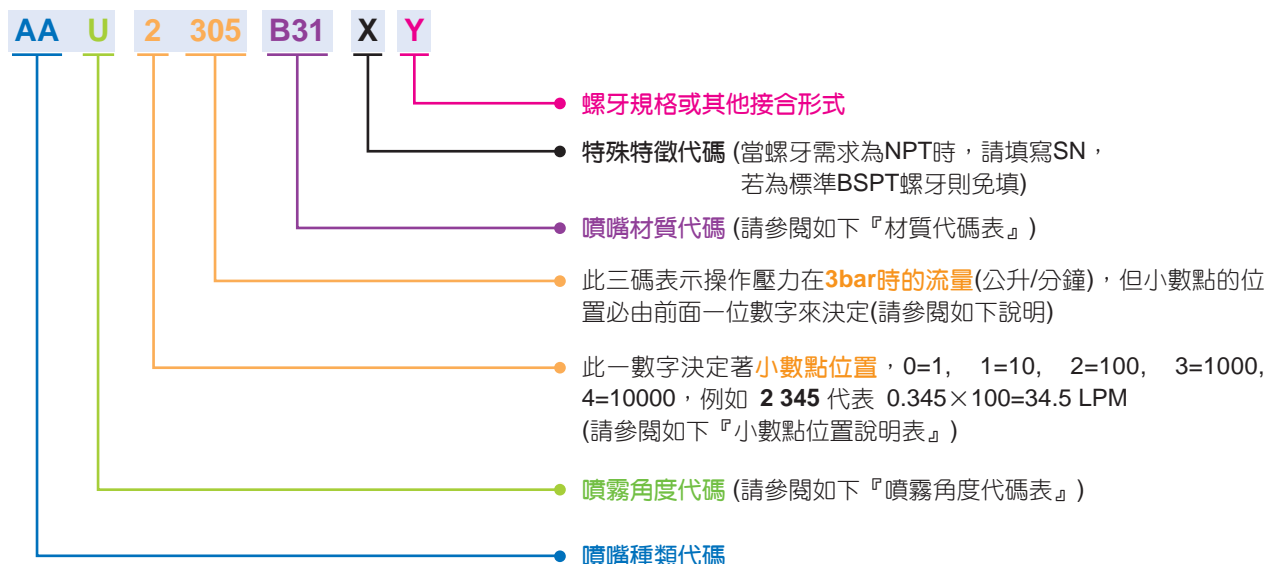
AA U 2 305 B31 X Y

螺牙規格或其他接合形式

特殊特徵代碼 (當螺牙需求為NPT時，請填寫SN，若為標準BSPT螺牙則免填)

噴嘴材質代碼 (請參閱如下『材質代碼表』)

此三碼表示操作壓力在3bar時的流量(公升/分鐘)，但小數點的位置必由前面一位數字來決定(請參閱如下說明)

此一數字決定著小數點位置，0=1, 1=10, 2=100, 3=1000, 4=10000，例如 2 345 代表 0.345×100=34.5 LPM (請參閱如下『小數點位置說明表』)

噴霧角度代碼 (請參閱如下『噴霧角度代碼表』)

噴嘴種類代碼